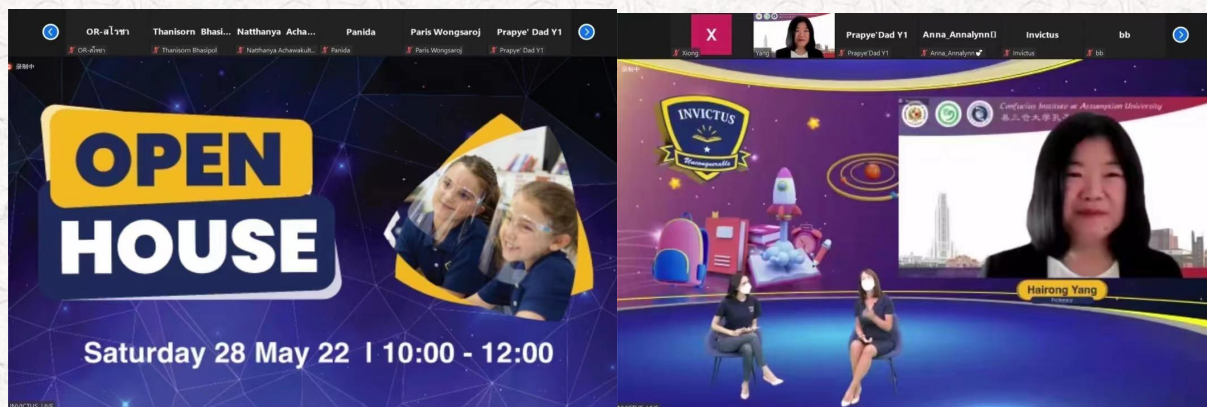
OR-สไวซา
OR-สไวซา
Thanisorn Bhasi...
Thanisorn Bhasipol
Natthanya Acha...
Natthanya Achawakul...
Panida
Panida
Paris Wongsaroj
Paris Wongsaroj
Prapye' Dad Y1
Prapye' Dad Y1

录制中

OPEN HOUSE

Saturday 28 May 22 | 10:00 - 12:00

INVICTUS LIVE

X
Xiong
Yang
Prapye'Dad Y1
Prapye'Dad Y1
Anna_Annalynn
Anna_Annalynn
Invictus
Invictus
bb
bb

录制中

INVICTUS
Unconquerable

Confucius Institute at Assumption University
易三仓大学孔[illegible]

Hairong Yang
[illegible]

INVICTUS LIVE